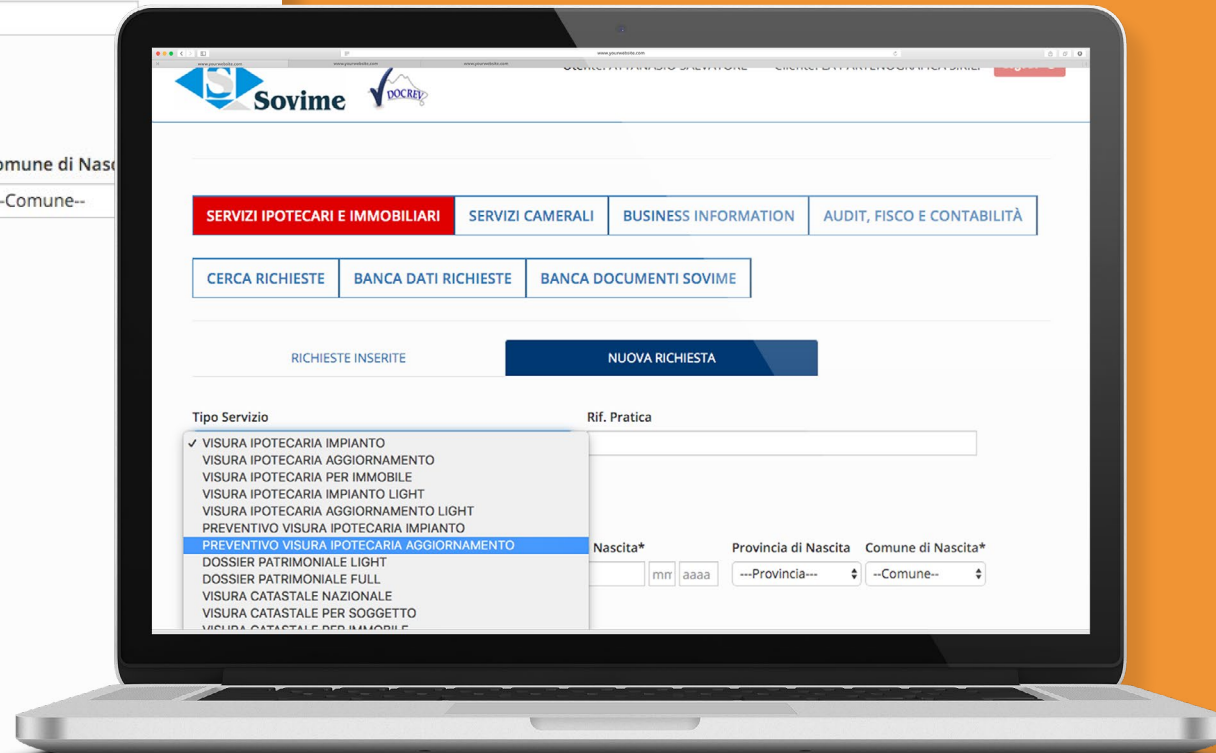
omune di Nasc
-Comune--

www.yourwebsite.com
www.yourwebsite.com www.yourwebsite.com www.yourwebsite.com

Sovime
DOCREV

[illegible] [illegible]

SERVIZI IPOTECARI E IMMOBILIARI
SERVIZI CAMERALI
BUSINESS INFORMATION
AUDIT, FISCO E CONTABILITÀ

CERCA RICHIESTE
BANCA DATI RICHIESTE
BANCA DOCUMENTI SOVIME

RICHIESTE INSERITE
NUOVA RICHIESTA

Tipo Servizio
Rif. Pratica

✓ VISURA IPOTECARIA IMPIANTO
VISURA IPOTECARIA AGGIORNAMENTO
VISURA IPOTECARIA PER IMMOBILE
VISURA IPOTECARIA IMPIANTO LIGHT
VISURA IPOTECARIA AGGIORNAMENTO LIGHT
PREVENTIVO VISURA IPOTECARIA IMPIANTO
PREVENTIVO VISURA IPOTECARIA AGGIORNAMENTO
DOSSIER PATRIMONIALE LIGHT
DOSSIER PATRIMONIALE FULL
VISURA CATASTALE NAZIONALE
VISURA CATASTALE PER SOGGETTO
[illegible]

Nascita*
mm aaaa
Provincia di Nascita
---Provincia---
Comune di Nascita*
--Comune--